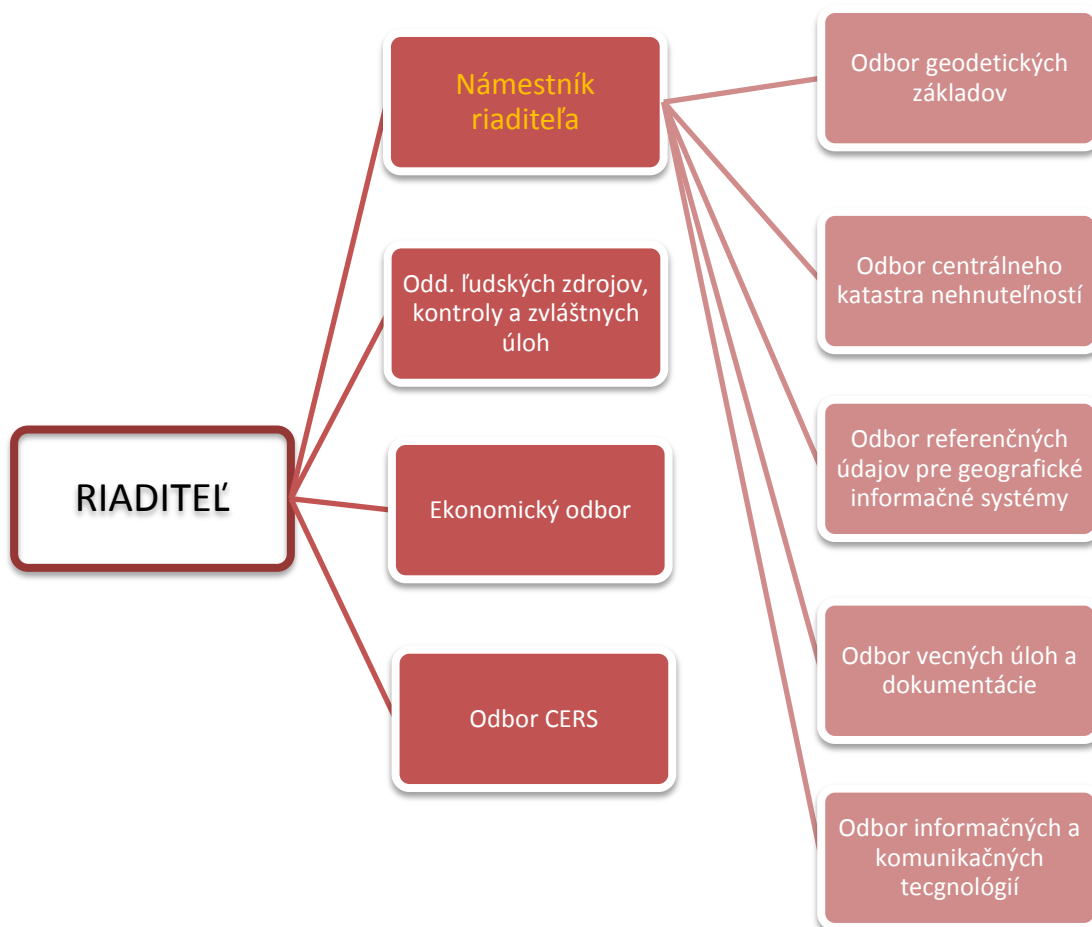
RIADITEĽ

Námestník riaditeľa

Odd. ľudských zdrojov, kontroly a zvláštnych úloh

Ekonomický odbor

Odbor CERS

Odbor geodetických základov

Odbor centrálneho katastra nehnuteľností

Odbor referenčných údajov pre geografické informačné systémy

Odbor vecných úloh a dokumentácie

Odbor informačných a komunikačných tecgnológií